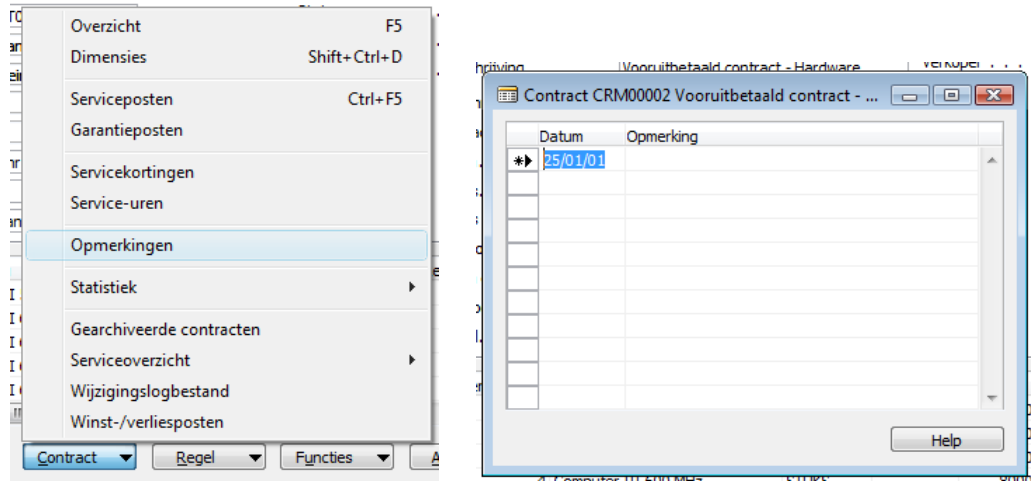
Overzicht F5
Dimensies Shift+Ctrl+D
Serviceposten Ctrl+F5
Garantieposten
Servicekortingen
Service-uren
Opmerkingen
Statistiek
Gearchiveerde contracten
Serviceoverzicht
Wijzigingslogbestand
Winst-/verliesposten

Contract Regel Functies

hrijving Vooruitbetaald contract - Hardware Verkoper

Contract CRM00002 Vooruitbetaald contract - ...

| | Datum | Opmerking |
|---|---|---|
| | 25/01/01 | |

Help